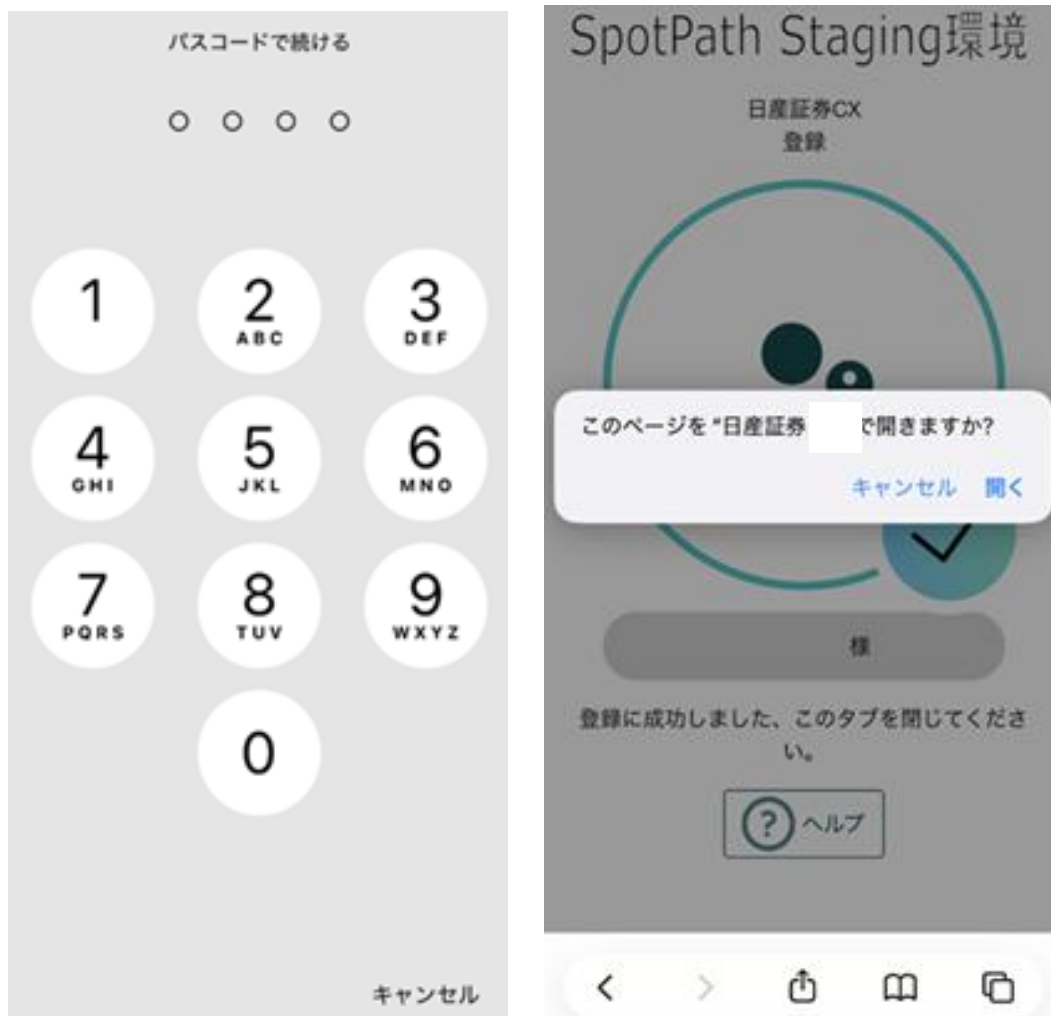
パスコードで続ける

1
2 ABC
3 DEF
4 GHI
5 JKL
6 MNO
7 PQRS
8 TUV
9 WXYZ
0

キャンセル

SpotPath Staging環境

日産証券CX
登録

このページを "日産証券 で開きますか?

キャンセル 開く

様

登録に成功しました、このタブを閉じてください。

? ヘルプ